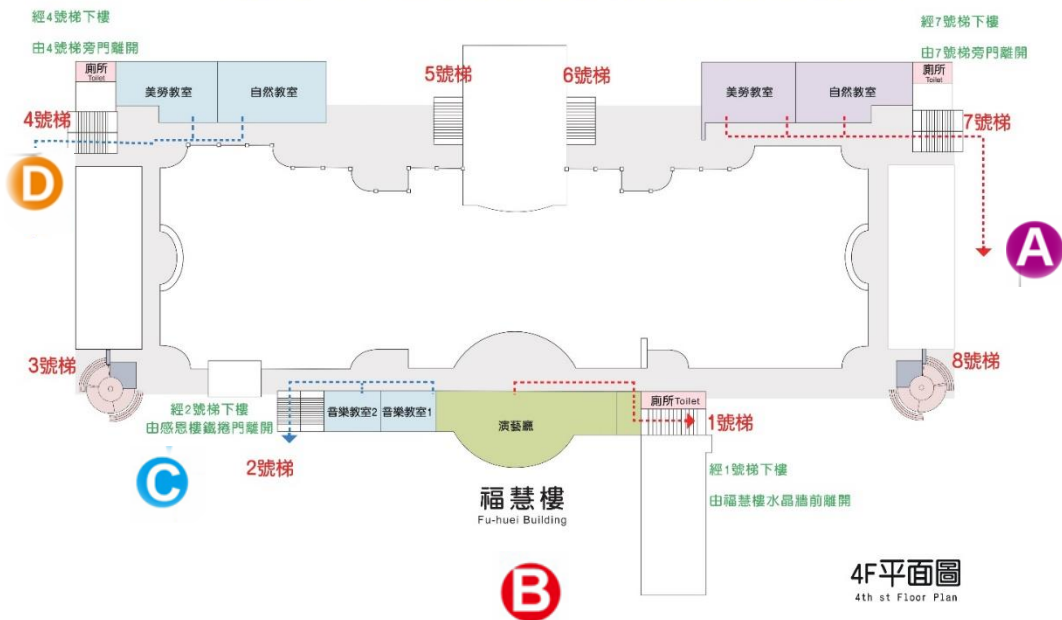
經4號梯下樓

由4號梯旁門離開

廁所
Toilet

美勞教室

自然教室

4號梯

D

5號梯

6號梯

經7號梯下樓

由7號梯旁門離開

廁所
Toilet

美勞教室

自然教室

7號梯

A

3號梯

經2號梯下樓
由感恩樓鐵捲門離開

C

2號梯

音樂教室2

音樂教室1

演藝廳

廁所 Toilet

1號梯

8號梯

經1號梯下樓

由福慧樓水晶牆前離開

福慧樓
Fu-huei Building

B

4F平面圖
4th st Floor Plan